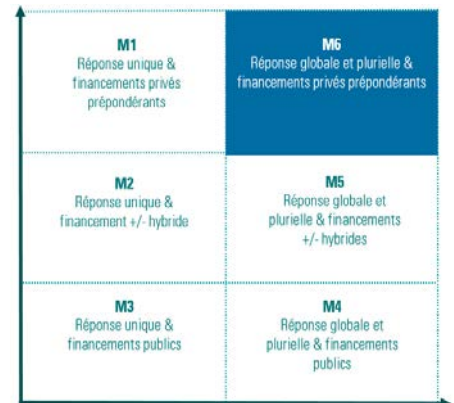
M1
Réponse unique & financements privés prépondérants

M6
Réponse globale et plurielle & financements privés prépondérants

M2
Réponse unique & financement +/- hybride

M5
Réponse globale et plurielle & financements +/- hybrides

M3
Réponse unique & financements publics

M4
Réponse globale et plurielle & financements publics